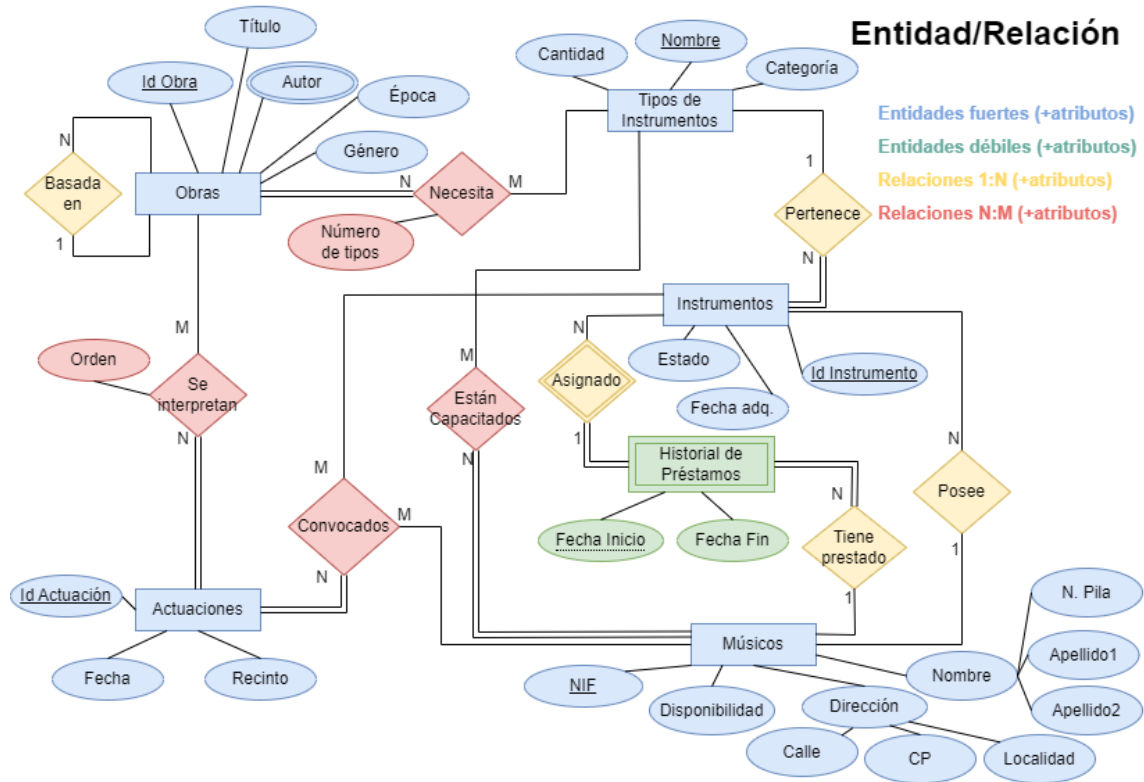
Entidad/Relación

Entidades fuertes (+atributos)
Entidades débiles (+atributos)
Relaciones 1:N (+atributos)
Relaciones N:M (+atributos)

Título
Id Obra
Autor
Época
Género
Obras
N
Basada en
1
Necesita
N
M
Número de tipos
Cantidad
Nombre
Categoría
Tipos de Instrumentos
1
Pertenece
N
Instrumentos
N
Asignado
1
Estado
Fecha adq.
Id Instrumento
M
Orden
Se interpretan
N
M
Están Capacitados
N
Historial de Préstamos
Fecha Inicio
Fecha Fin
N
Tiene prestado
1
N
Posee
1
M
Convocados
M
N
Id Actuación
Actuaciones
Fecha
Recinto
Músicos
NIF
Disponibilidad
Dirección
Calle
CP
Localidad
Nombre
N. Pila
Apellido1
Apellido2